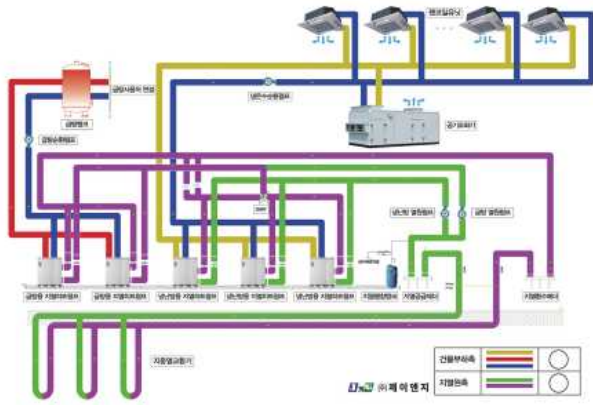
팬코일유니트
급탕사용처 연결
급탕탱크
냉온수순환펌프
급탕순환펌프
공기조화기
냉난방 열원펌프
급탕 열원펌프
급탕용 지열히트펌프
급탕용 지열히트펌프
냉난방용 지열히트펌프
냉난방용 지열히트펌프
냉난방용 지열히트펌프
지열팽창탱크
지열공급헤더
지열환수헤더
지중열교환기
건물부하측
지열원측
㈜ 제 이 엔 지